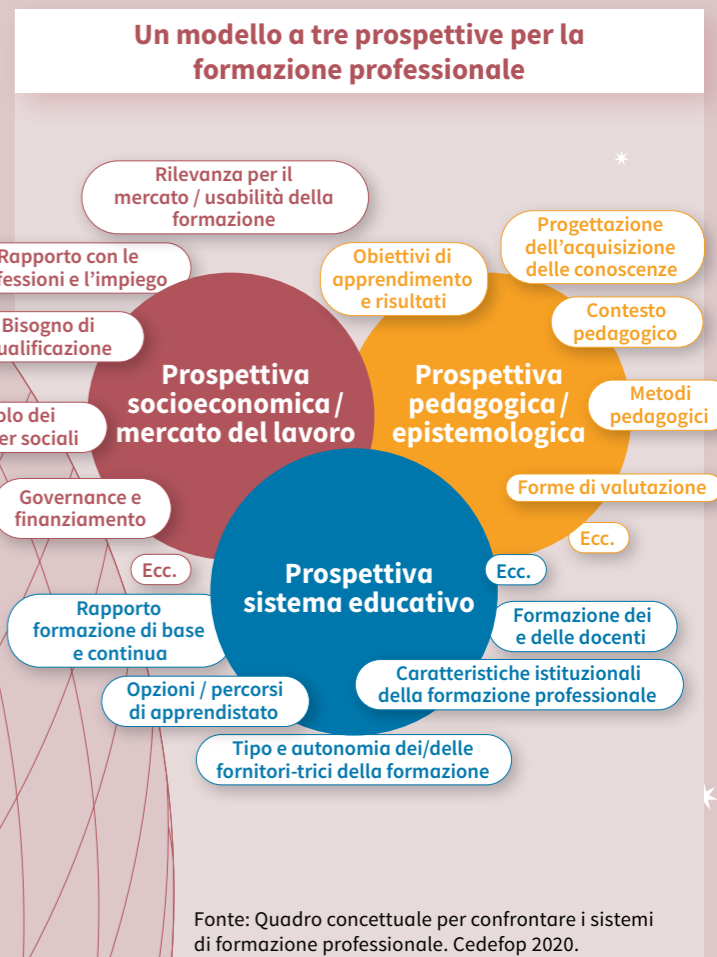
Un modello a tre prospettive per la formazione professionale

Rilevanza per il mercato / usabilità della formazione

Rapporto con le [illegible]fessioni e l'impiego

Bisogno di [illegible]ualificazione

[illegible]olo dei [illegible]er sociali

Governance e finanziamento

Ecc.

Prospettiva socioeconomica / mercato del lavoro

Obiettivi di apprendimento e risultati

Progettazione dell'acquisizione delle conoscenze

Contesto pedagogico

Metodi pedagogici

Forme di valutazione

Ecc.

Prospettiva pedagogica / epistemologica

Prospettiva sistema educativo

Ecc.

Rapporto formazione di base e continua

Formazione dei e delle docenti

Opzioni / percorsi di apprendistato

Caratteristiche istituzionali della formazione professionale

Tipo e autonomia dei/delle fornitori-trici della formazione

Fonte: Quadro concettuale per confrontare i sistemi di formazione professionale. Cedefop 2020.